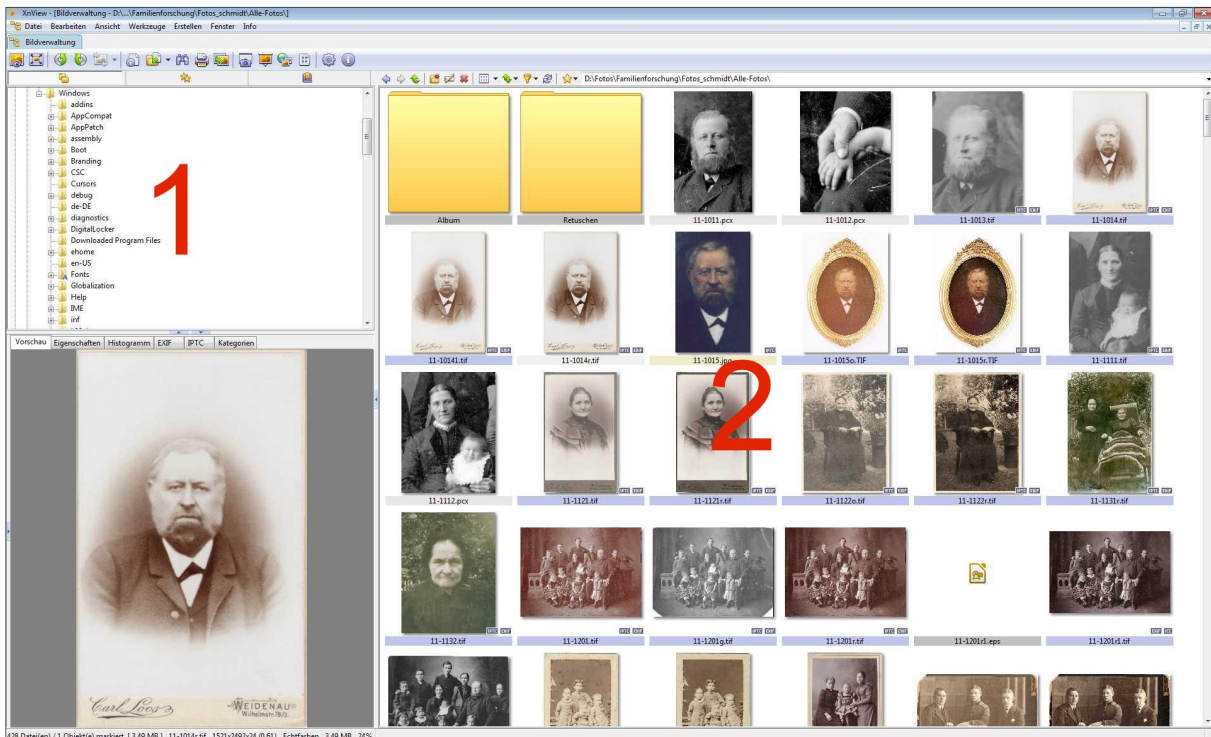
XnView - [Bildverwaltung - D:\...\Familienforschung\Fotos_schmidt\Alle-Fotos\]

Datei Bearbeiten Ansicht Werkzeuge Erstellen Fenster Info

Bildverwaltung

D:\Fotos\Familienforschung\Fotos_schmidt\Alle-Fotos\

Windows
addins
AppCompat
AppPatch
assembly
Boot
Branding
CSC
Cursors
debug
de-DE
diagnostics
DigitalLocker
Downloaded Program Files
ehome
en-US
Fonts
Globalization
Help
IME
inf

1

Vorschau Eigenschaften Histogramm EXIF IPTC Kategorien

Carl Loos
WEIDENAU
Wilhelmstr. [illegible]

Album
Retuschen
11-1011.pcx
11-1012.pcx
11-1013.tif
11-1014.tif
11-10141.tif
11-1014r.tif
11-1015.jpg
11-1015o.TIF
11-1015r.TIF
11-1111.tif
11-1112.pcx
11-1121.tif
11-1121r.tif
11-1122o.tif
11-1122r.tif
11-1131r.tif
11-1132.tif
11-1201.tif
11-1201g.tif
11-1201r.tif
11-1201r1.eps
11-1201r1.tif

2

428 Datei(en) / 1 Objekt(e) markiert [3.49 MB] 11-1014r.tif 1521x2482x24 (0.61) Echtfarben 3.49 MB 24%